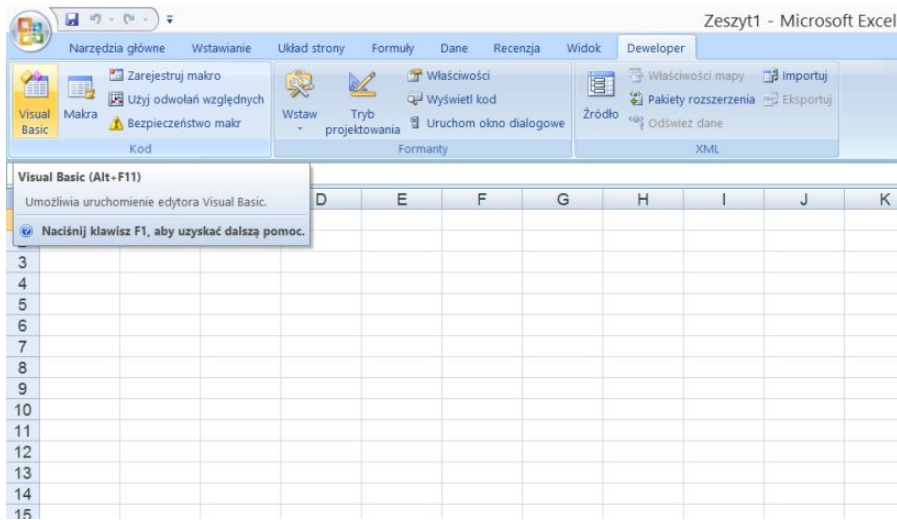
Zeszyt1 - Microsoft Excel

Narzędzia główne Wstawianie Układ strony Formuły Dane Recenzja Widok Deweloper

Visual Basic Makra Zarejestruj makro Użyj odwołań względnych Bezpieczeństwo makr Kod

Wstaw Tryb projektowania Właściwości Wyświetl kod Uruchom okno dialogowe Formanty

Źródło Właściwości mapy Pakiety rozszerzenia Odśwież dane Importuj Eksportuj XML

Visual Basic (Alt+F11)

Umożliwia uruchomienie edytora Visual Basic.

Naciśnij klawisz F1, aby uzyskać dalszą pomoc.

D E F G H I J K

3
4
5
6
7
8
9
10
11
12
13
14
15